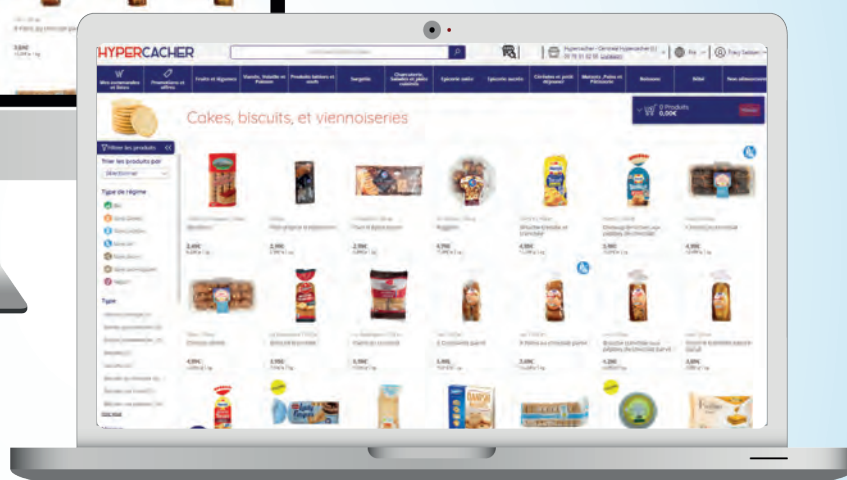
HYPERCACHER

Cakes, biscuits, et viennoiseries

Filtrer les produits

Trier les produits par

Sélectionner

Type de régime

Type

0 Produits
0,00€

Fruits et légumes

Surgelés

Épicerie salée

Épicerie sucrée

Boissons

Bébé

2,49€

2,99€

2,79€

4,79€

4,59€

3,99€

4,99€

4,99€

3,99€

3,79€

3,49€

3,69€

4,29€

3,89€